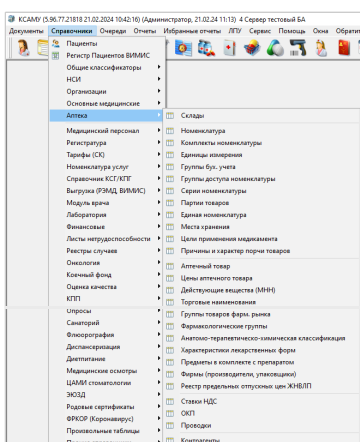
КСАМУ (5.96.77.21818 21.02.2024 10:42:16) (Администратор, 21.02.24 11:13) 4 Сервер тестовый БА

Документы Справочники Очереди Отчеты Избранные отчеты ЛПУ Сервис Помощь Окна Обрати

Пациенты
Регистр Пациентов ВИМИС
Общие классификаторы
НСИ
Организации
Основные медицинские
Аптека
Медицинский персонал
Регистратура
Тарифы (СК)
Номенклатура услуг
Справочник КСГ/КПГ
Выгрузка (РЭМД, ВИМИС)
Модуль врача
Лаборатория
Финансовые
Листы нетрудоспособности
Реестры случаев
Онкология
Коечный фонд
Оценка качества
КПП
Опросы
Санаторий
Флюорография
Диспансеризация
Диетпитание
Медицинские осмотры
ЦАМИ стоматологии
ЭЮЗД
Родовые сертификаты
ФРКОР (Коронавирус)
Произвольные таблицы

Склады
Номенклатура
Комплекты номенклатуры
Единицы измерения
Группы бух. учета
Группы доступа номенклатуры
Серии номенклатуры
Партии товаров
Единая номенклатура
Места хранения
Цели применения медикамента
Причины и характер порчи товаров
Аптечный товар
Цены аптечного товара
Действующие вещества (МНН)
Торговые наименования
Группы товаров фарм. рынка
Фармакологические группы
Анатомо-терапевтическо-химическая классификация
Характеристики лекарственных форм
Предметы в комплекте с препаратом
Фирмы (производители, упаковщики)
Реестр предельных отпускных цен ЖНВЛП
Ставки НДС
ОКП
Проводки
Контрагенты